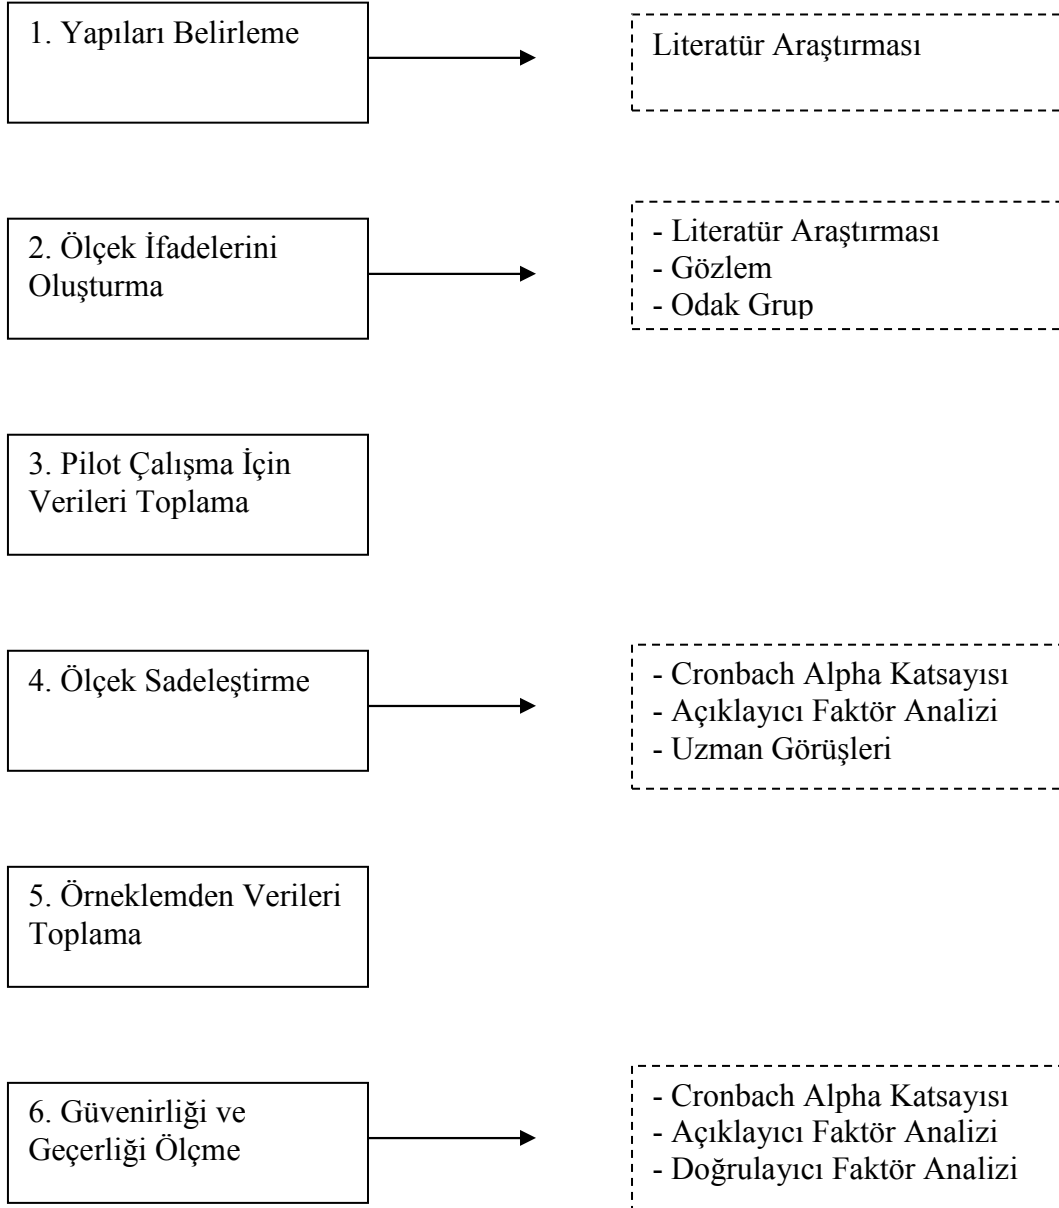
1. Yapıları Belirleme

Literatür Araştırması

2. Ölçek İfadelerini Oluşturma

- Literatür Araştırması
- Gözlem
- Odak Grup

3. Pilot Çalışma İçin Verileri Toplama

4. Ölçek Sadeleştirme

- Cronbach Alpha Katsayısı
- Açıklayıcı Faktör Analizi
- Uzman Görüşleri

5. Örneklemden Verileri Toplama

6. Güvenirliği ve Geçerliği Ölçme

- Cronbach Alpha Katsayısı
- Açıklayıcı Faktör Analizi
- Doğrulayıcı Faktör Analizi